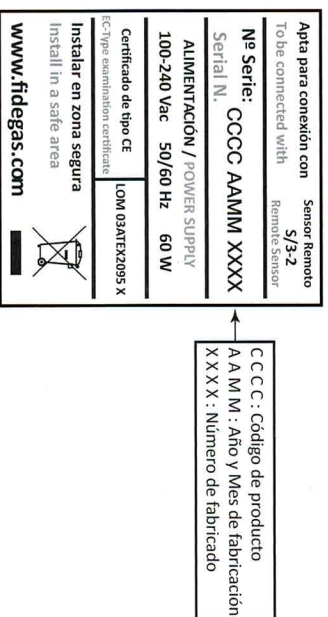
Apta para conexión con
To be connected with

Sensor Remoto
S/3-2
Remote Sensor

Nº Serie:
Serial N.
CCCC AAMM XXXX

ALIMENTACIÓN / POWER SUPPLY
100-240 Vac 50/60 Hz 60 W

Certificado de tipo CE
EC-Type examination certificate
LOM 03ATEX2095 X

Instalar en zona segura
Install in a safe area

www.fidegas.com

C C C C : Código de producto
A A M M : Año y Mes de fabricación
X X X X : Número de fabricado